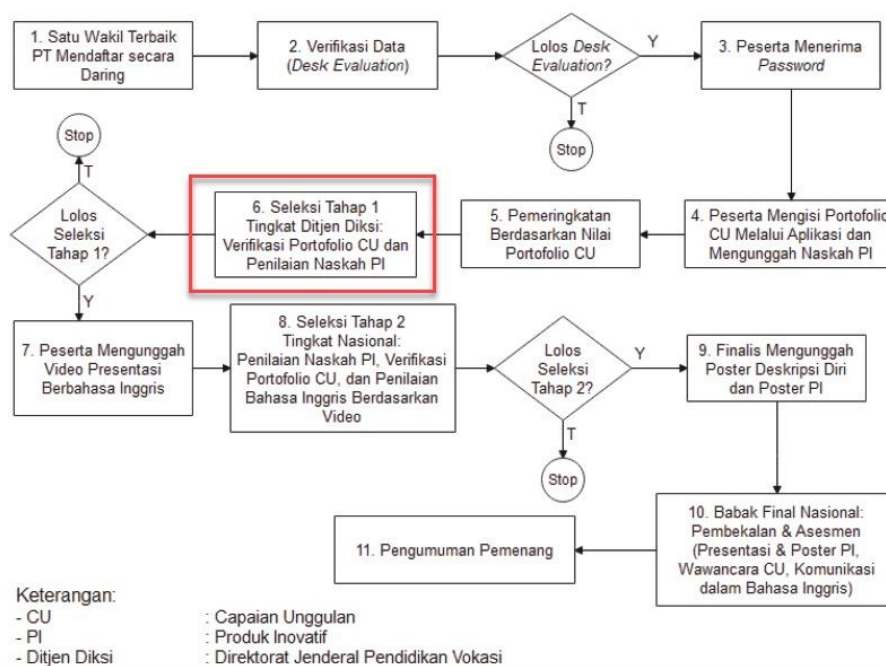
1. Satu Wakil Terbaik PT Mendaftar secara Daring

2. Verifikasi Data (*Desk Evaluation*)

Lolos *Desk Evaluation?*

Y

T

Stop

3. Peserta Menerima *Password*

Stop

T

Lolos Seleksi Tahap 1?

6. Seleksi Tahap 1 Tingkat Ditjen Diksi: Verifikasi Portofolio CU dan Penilaian Naskah PI

5. Pemeringkatan Berdasarkan Nilai Portofolio CU

4. Peserta Mengisi Portofolio CU Melalui Aplikasi dan Mengunggah Naskah PI

Y

7. Peserta Mengunggah Video Presentasi Berbahasa Inggris

8. Seleksi Tahap 2 Tingkat Nasional: Penilaian Naskah PI, Verifikasi Portofolio CU, dan Penilaian Bahasa Inggris Berdasarkan Video

Lolos Seleksi Tahap 2?

Y

T

Stop

9. Finalis Mengunggah Poster Deskripsi Diri dan Poster PI

10. Babak Final Nasional: Pembekalan & Asesmen (Presentasi & Poster PI, Wawancara CU, Komunikasi dalam Bahasa Inggris)

11. Pengumuman Pemenang

Keterangan:
- CU : Capaian Unggulan
- PI : Produk Inovatif
- Ditjen Diksi : Direktorat Jenderal Pendidikan Vokasi